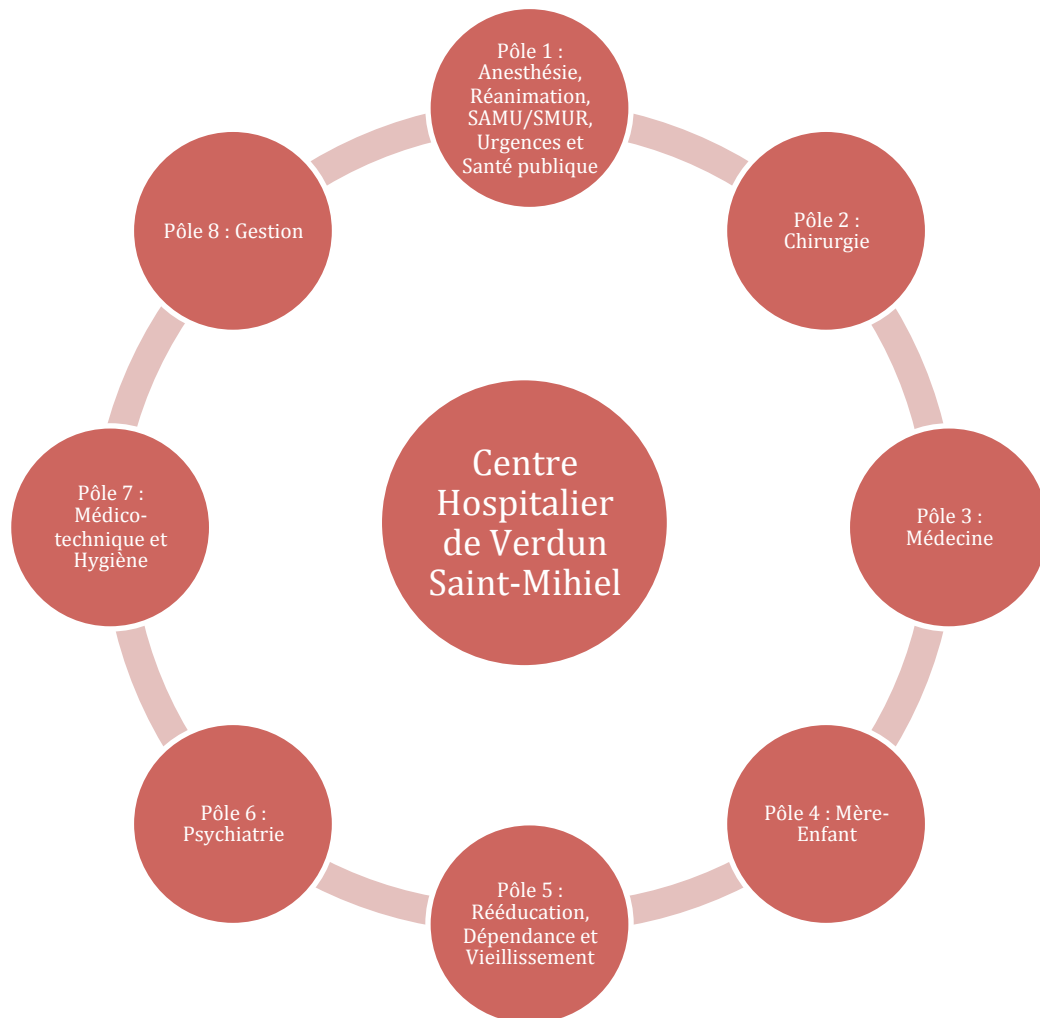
Pôle 1 : Anesthésie, Réanimation, SAMU/SMUR, Urgences et Santé publique

Pôle 2 : Chirurgie

Pôle 3 : Médecine

Pôle 4 : Mère-Enfant

Pôle 5 : Rééducation, Dépendance et Vieillissement

Pôle 6 : Psychiatrie

Pôle 7 : Médico-technique et Hygiène

Pôle 8 : Gestion

Centre Hospitalier de Verdun Saint-Mihiel